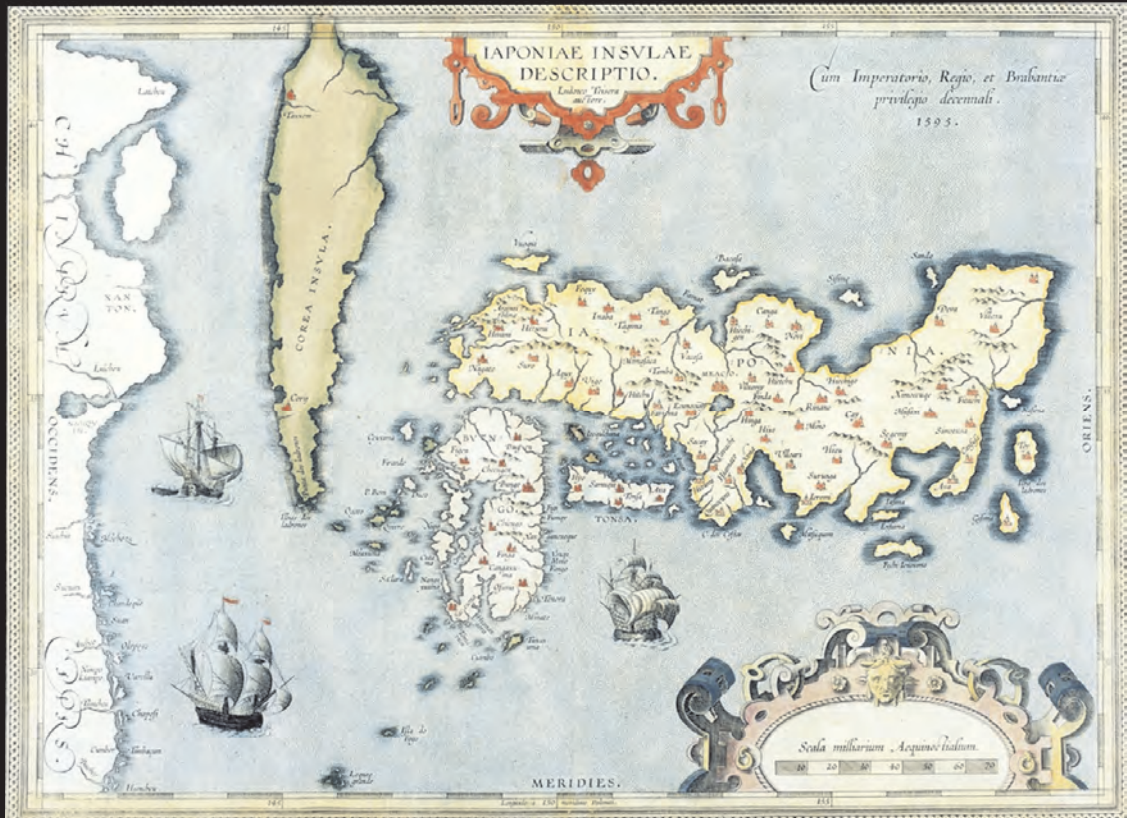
IAPONIAE INSVLAE DESCRIPTIO.
Ludouico Teisera auctore.

Cum Imperatorio, Regio, et Brabantiæ privilegio decennali.
1595.

COREA INSVLA.

IA PO NIA

BVNGO

TONSA

XANTON

CHINA

OCCIDENS.

ORIENS.

MERIDIES.

Scala milliarium Aequinoctialium.

10 20 30 40 50 60 70